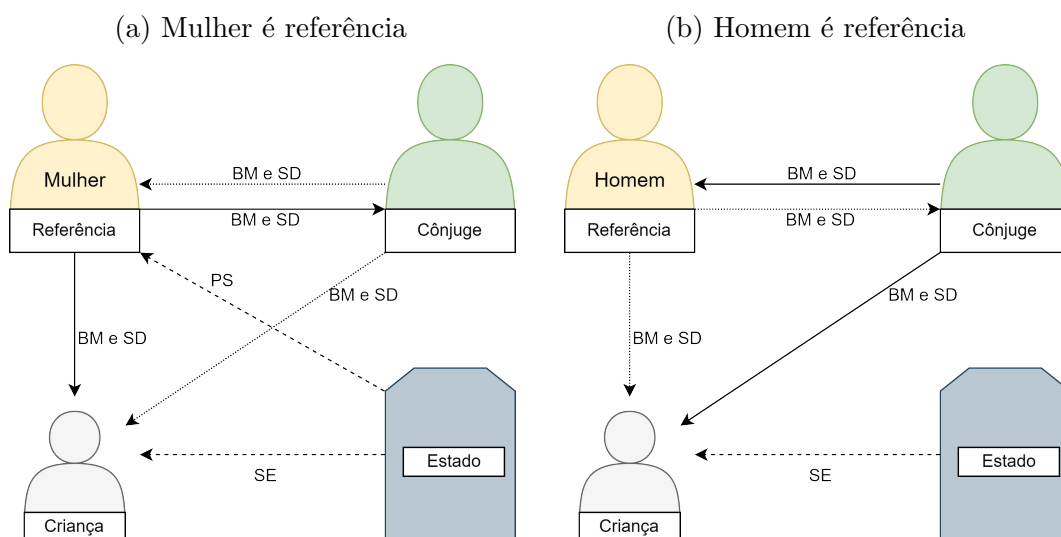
(a) Mulher é referência

Mulher
Referência
BM e SD
BM e SD
Cônjuge
PS
BM e SD
BM e SD
Estado
SE
Criança

(b) Homem é referência

Homem
Referência
BM e SD
BM e SD
Cônjuge
BM e SD
BM e SD
Estado
SE
Criança